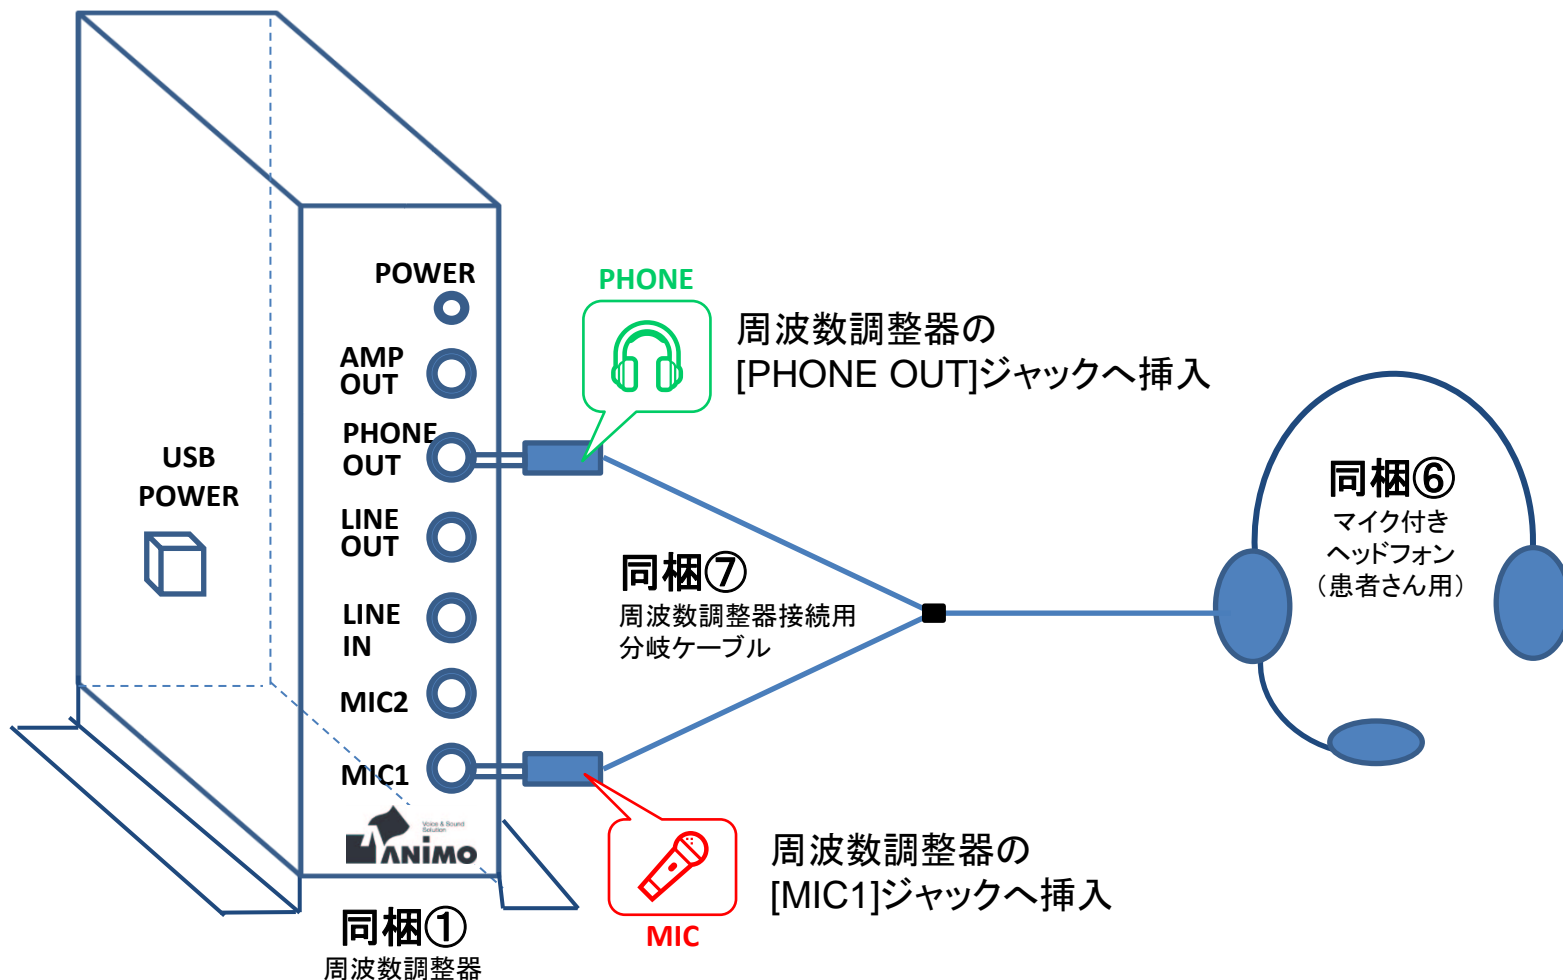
USB
POWER

POWER

AMP
OUT

PHONE
OUT

LINE
OUT

LINE
IN

MIC2

MIC1

Voice & Sound Solution
ANiMO

同梱①
周波数調整器

PHONE

周波数調整器の
[PHONE OUT]ジャックへ挿入

同梱⑦
周波数調整器接続用
分岐ケーブル

同梱⑥
マイク付き
ヘッドフォン
（患者さん用）

MIC

周波数調整器の
[MIC1]ジャックへ挿入